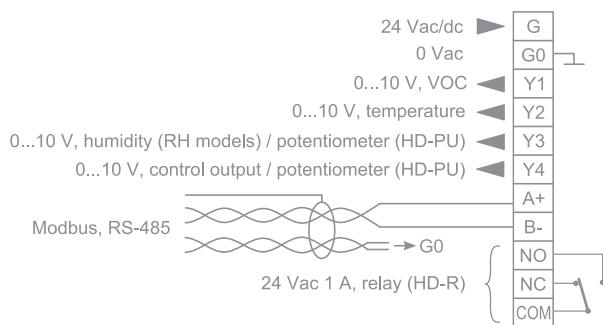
24 Vac/dc
G
0 Vac
G0
0...10 V, VOC
Y1
0...10 V, temperature
Y2
0...10 V, humidity (RH models) / potentiometer (HD-PU)
Y3
0...10 V, control output / potentiometer (HD-PU)
Y4
Modbus, RS-485
A+
B-
G0
24 Vac 1 A, relay (HD-R)
NO
NC
COM